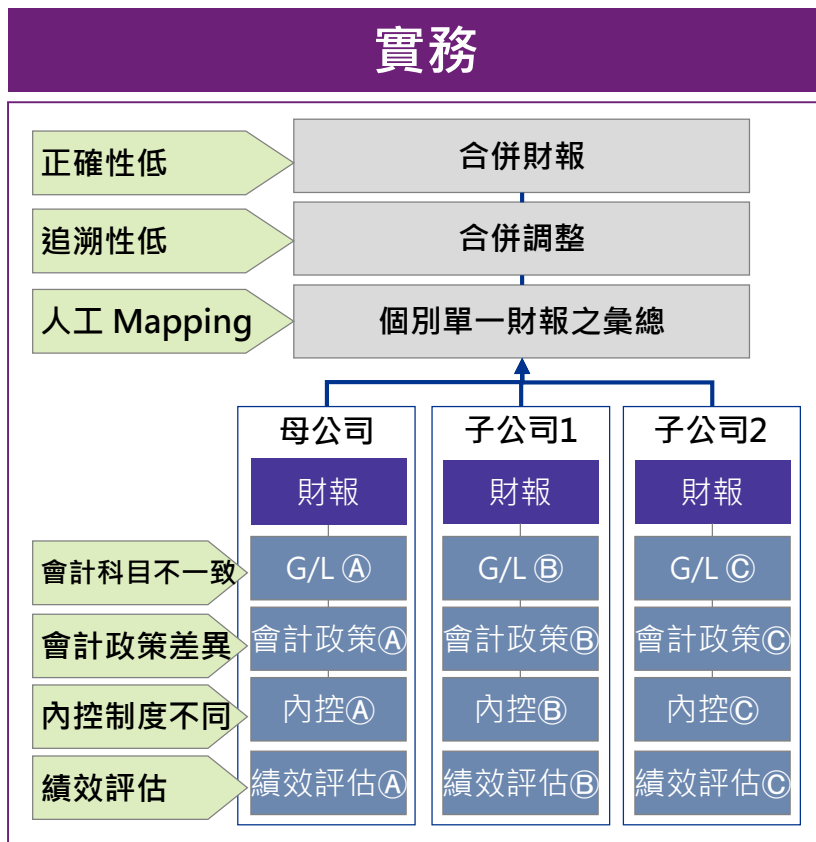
實務

正確性低

合併財報

追溯性低

合併調整

人工 Mapping

個別單一財報之彙總

母公司

財報

G/L Ⓐ

會計政策Ⓐ

內控Ⓐ

績效評估Ⓐ

子公司1

財報

G/L Ⓑ

會計政策Ⓑ

內控Ⓑ

績效評估Ⓑ

子公司2

財報

G/L Ⓒ

會計政策Ⓒ

內控Ⓒ

績效評估Ⓒ

會計科目不一致

會計政策差異

內控制度不同

績效評估